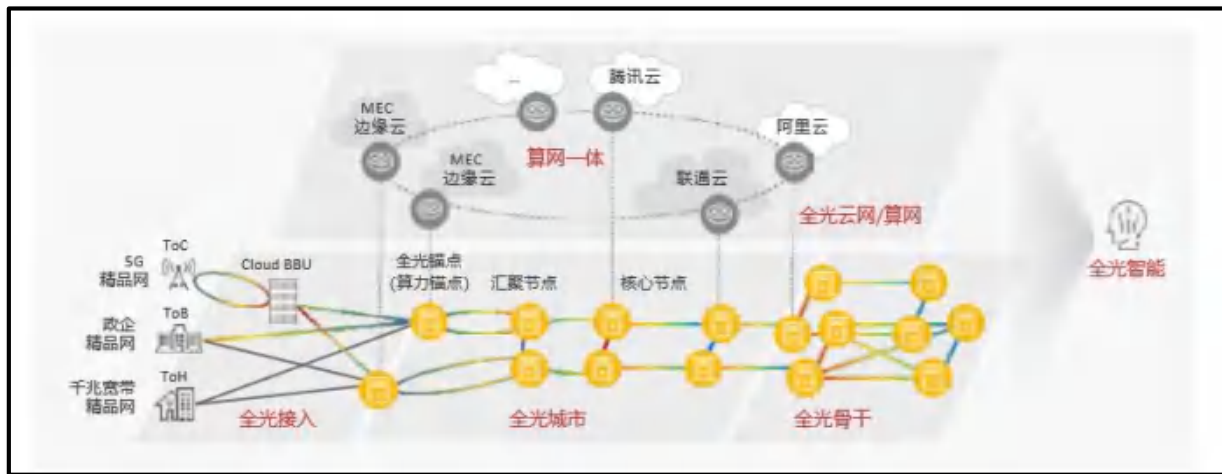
...
腾讯云
MEC
边缘云
算网一体
阿里云
MEC
边缘云
联通云
全光云网/算网
5G
精品网
ToC
Cloud BBU
全光锚点
(算力锚点)
汇聚节点
核心节点
全光智能
政企
精品网
ToB
千兆宽带
精品网
ToH
全光接入
全光城市
全光骨干